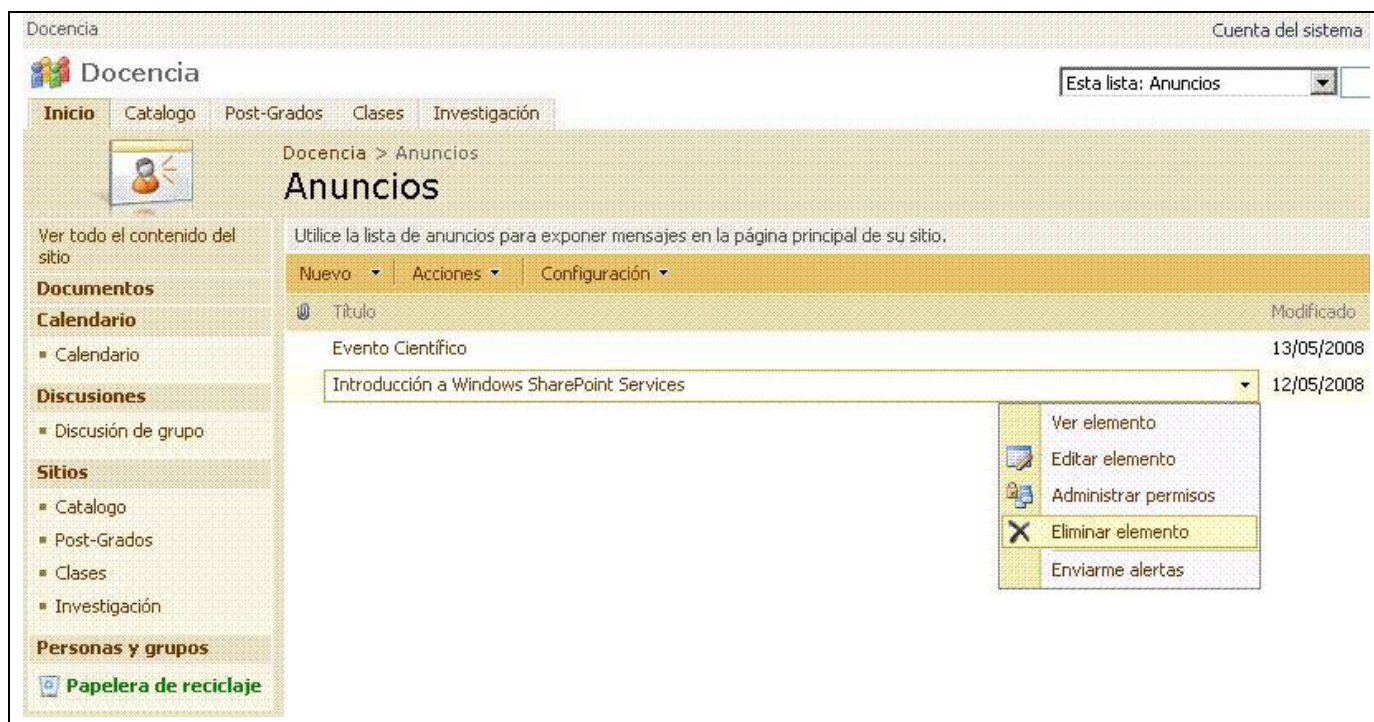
Docencia

Cuenta del sistema

Docencia

Esta lista: Anuncios

Inicio | Catalogo | Post-Grados | Clases | Investigación

Docencia > Anuncios

Anuncios

Ver todo el contenido del sitio

Documentos

Calendario

- Calendario

Discusiones

- Discusión de grupo

Sitios

- Catalogo
- Post-Grados
- Clases
- Investigación

Personas y grupos

Papelera de reciclaje

Utilice la lista de anuncios para exponer mensajes en la página principal de su sitio.

Nuevo | Acciones | Configuración

| Título | Modificado |
|---|---|
| Evento Científico | 13/05/2008 |
| Introducción a Windows SharePoint Services | 12/05/2008 |

Ver elemento
Editar elemento
Administrar permisos
Eliminar elemento
Enviarme alertas